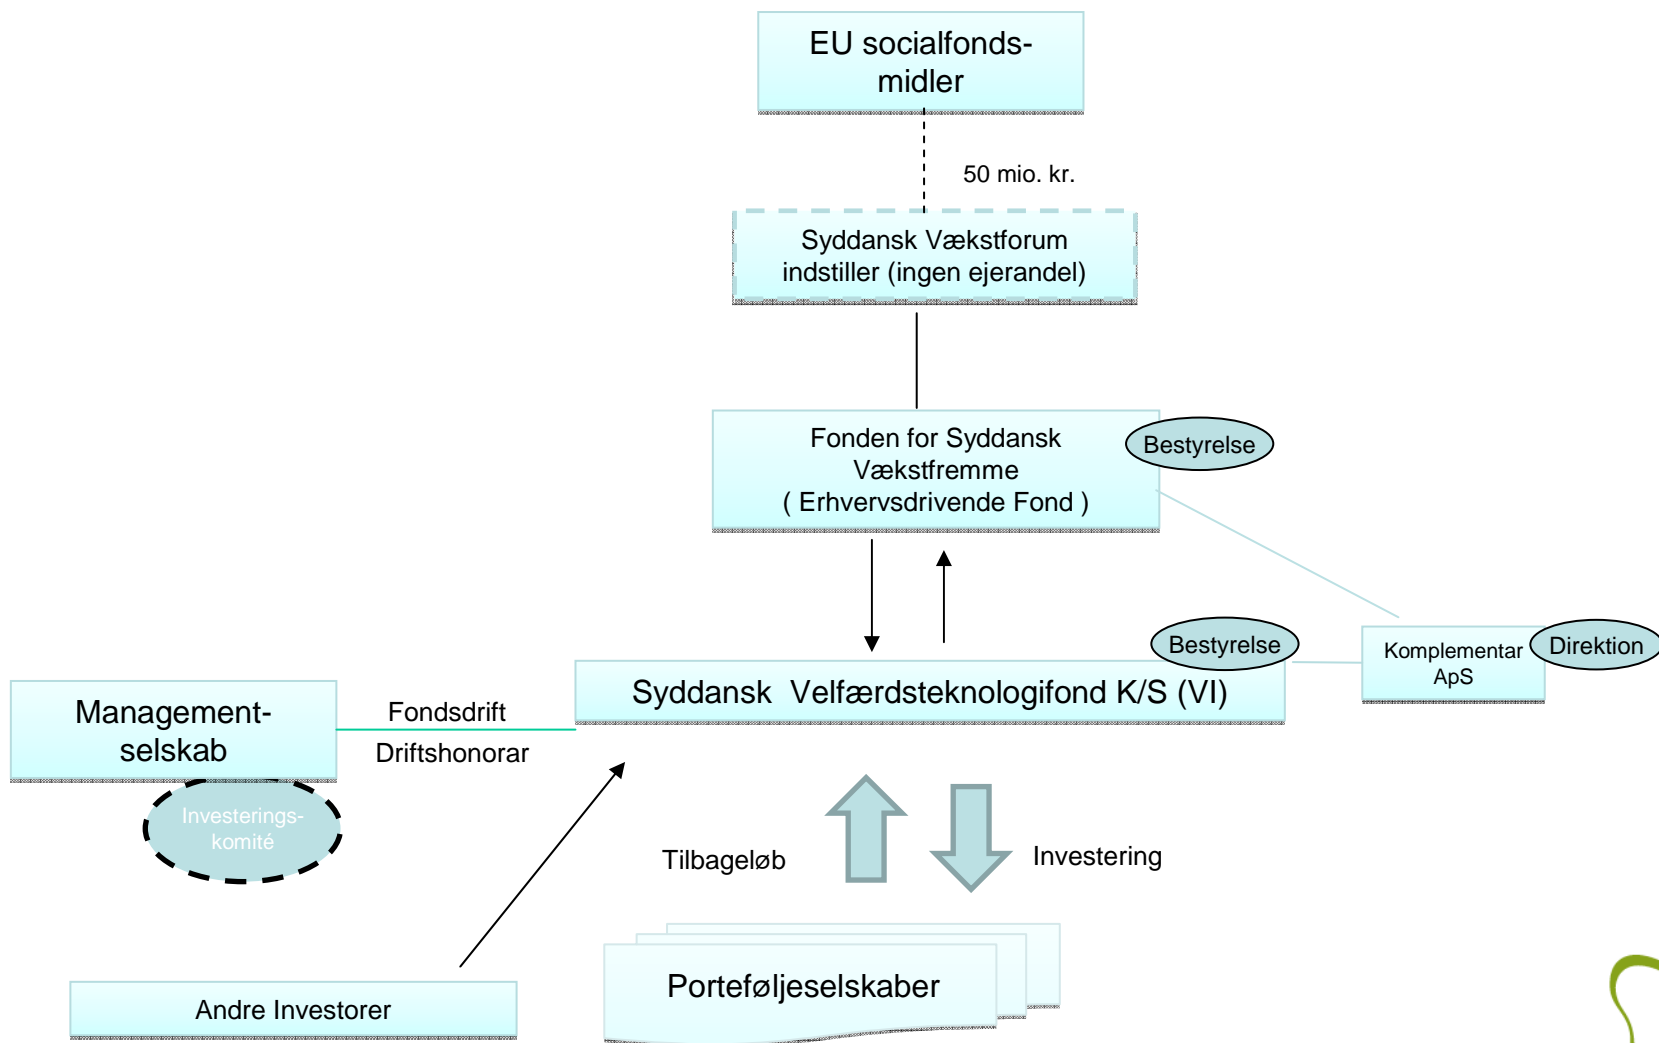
EU socialfonds-midler

50 mio. kr.

Syddansk Vækstforum indstiller (ingen ejerandel)

Fonden for Syddansk Vækstfremme ( Erhvervsdrivende Fond )

Bestyrelse

Bestyrelse

Komplementar ApS

Direktion

Management-selskab

Investerings-komité

Fondsdrift

Driftshonorar

Syddansk Velfærdsteknologifond K/S (VI)

Tilbageløb

Investering

Andre Investorer

Porteføljeselskaber